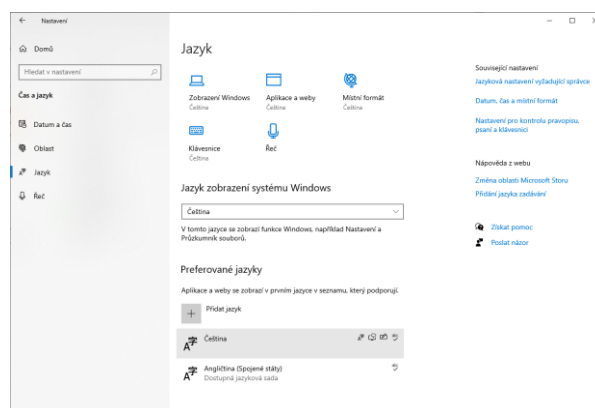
Nastavení

Domů

Hledat v nastavení

Čas a jazyk

Datum a čas

Oblast

Jazyk

Řeč

Jazyk

Zobrazení Windows
Čeština

Aplikace a weby
Čeština

Místní formát
Čeština

Klávesnice
Čeština

Řeč

Jazyk zobrazení systému Windows

Čeština

V tomto jazyce se zobrazí funkce Windows, například Nastavení a Průzkumník souborů.

Preferované jazyky

Aplikace a weby se zobrazí v prvním jazyce v seznamu, který podporují.

Přidat jazyk

Čeština

Angličtina (Spojené státy)
Dostupná jazyková sada

Související nastavení

Jazyková nastavení vyžadující správce

Datum, čas a místní formát

Nastavení pro kontrolu pravopisu, psaní a klávesnici

Nápověda z webu

Změna oblasti Microsoft Storu

Přidání jazyka zadávání

Získat pomoc

Poslat názor